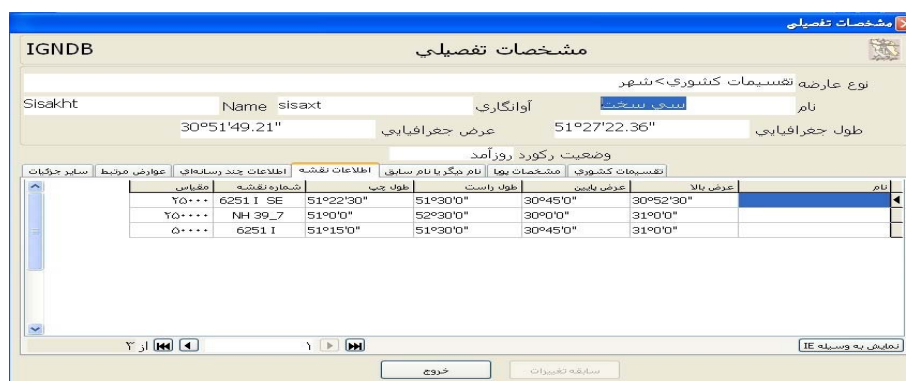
مشخصات تفصیلی

IGNDB

مشخصات تفصیلی

نوع عارضه تقسیمات کشوری>شهر

Sisakht

Name sisaxt

آوانگاری

نام سی سخت

30°51'49.21"

عرض جغرافیایی

51°27'22.36"

طول جغرافیایی

وضعیت رکورد روزآمد

تقسیمات کشوری | مشخصات پویا | نام دیگر یا نام سابق | اطلاعات نقشه | اطلاعات چند رسانه‌ای | عوارض مرتبط | سایر جزئیات

| نام | عرض بالا | عرض پایین | طول راست | طول چپ | شماره نقشه | مقیاس |
|---|---|---|---|---|---|---|
| | 30°52'30" | 30°45'0" | 51°30'0" | 51°22'30" | 6251 I SE | ۲۵۰۰۰ |
| | 31°0'0" | 30°0'0" | 52°30'0" | 51°0'0" | NH 39_7 | ۲۵۰۰۰۰ |
| | 31°0'0" | 30°45'0" | 51°30'0" | 51°15'0" | 6251 I | ۵۰۰۰۰ |

۱ از ۳

نمایش به وسیله IE

سابقه تغییرات

خروج